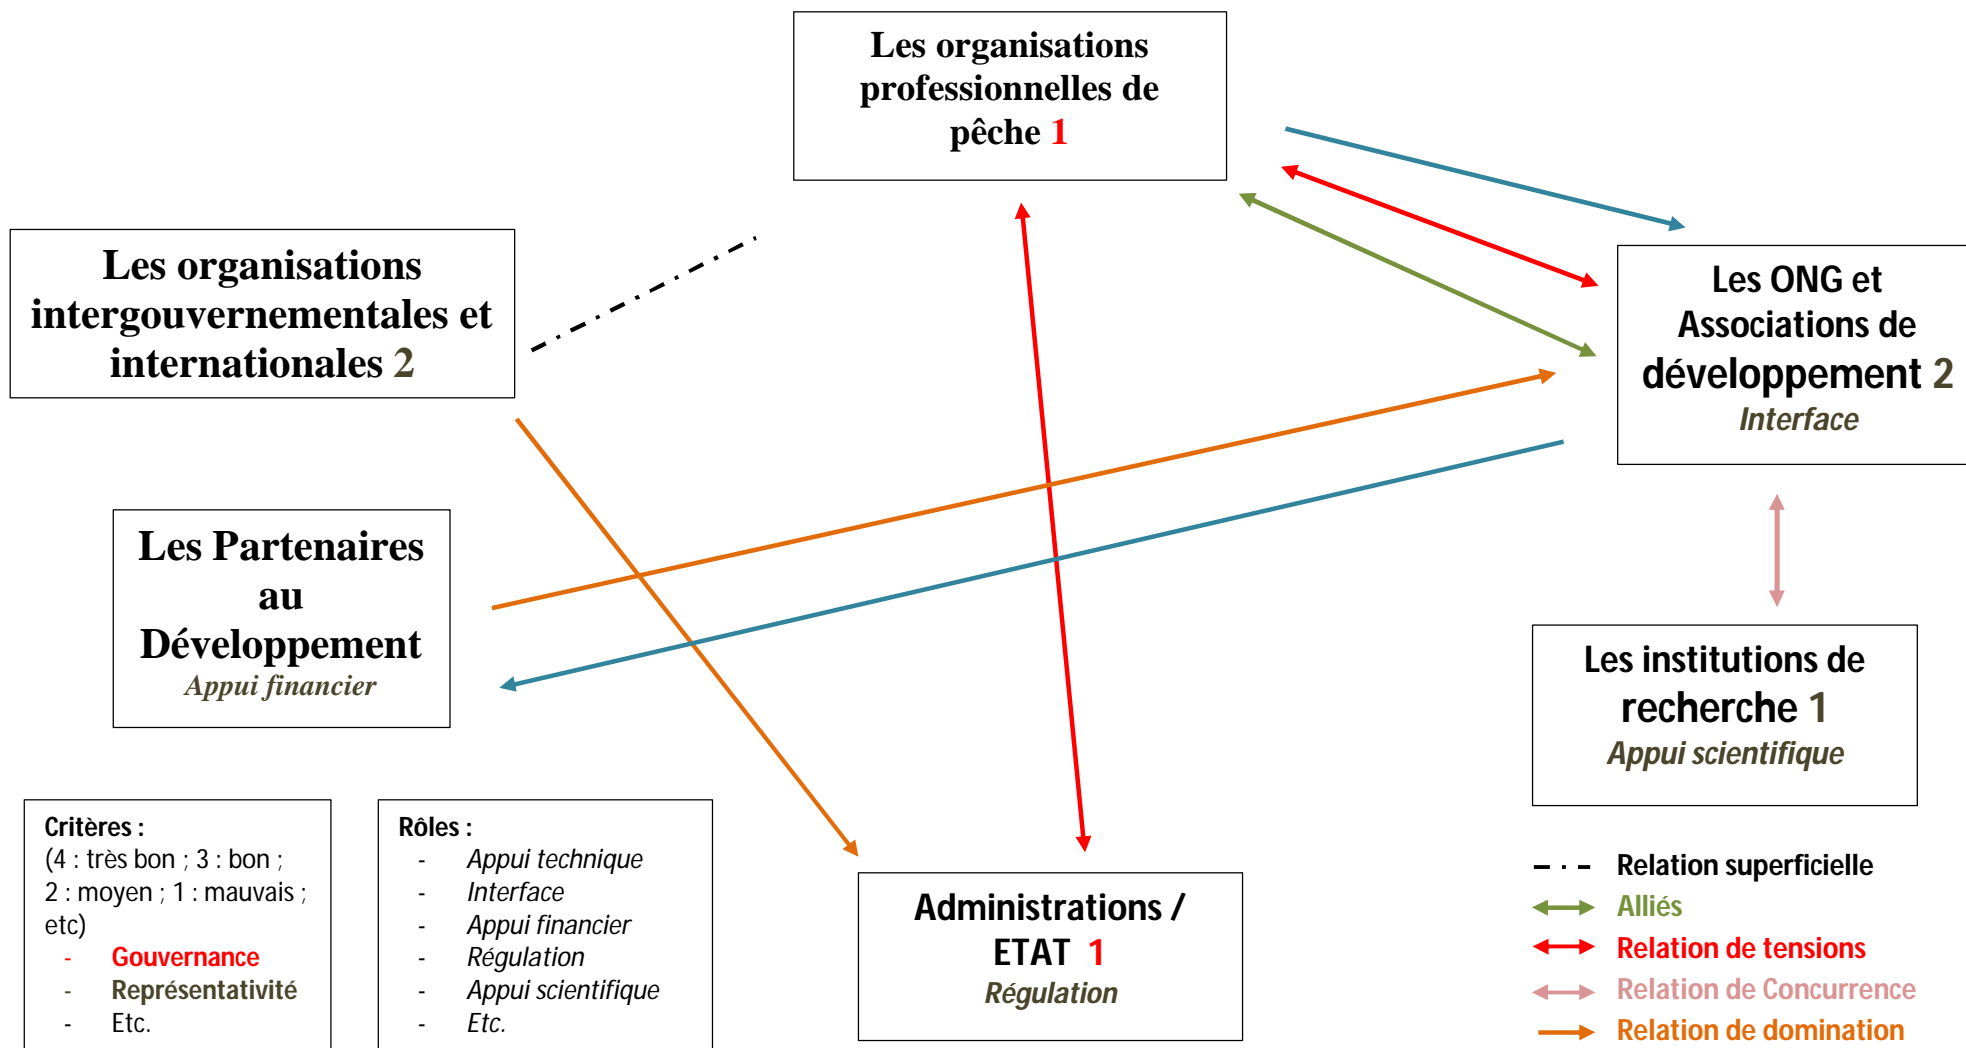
Les organisations professionnelles de pêche 1

Les organisations intergouvernementales et internationales 2

Les ONG et Associations de développement 2
Interface

Les Partenaires au Développement
Appui financier

Les institutions de recherche 1
Appui scientifique

Administrations / ETAT 1
Régulation

Critères :
(4 : très bon ; 3 : bon ; 2 : moyen ; 1 : mauvais ; etc)
- Gouvernance
- Représentativité
- Etc.

Rôles :
- Appui technique
- Interface
- Appui financier
- Régulation
- Appui scientifique
- Etc.

Relation superficielle
Alliés
Relation de tensions
Relation de Concurrence
Relation de domination